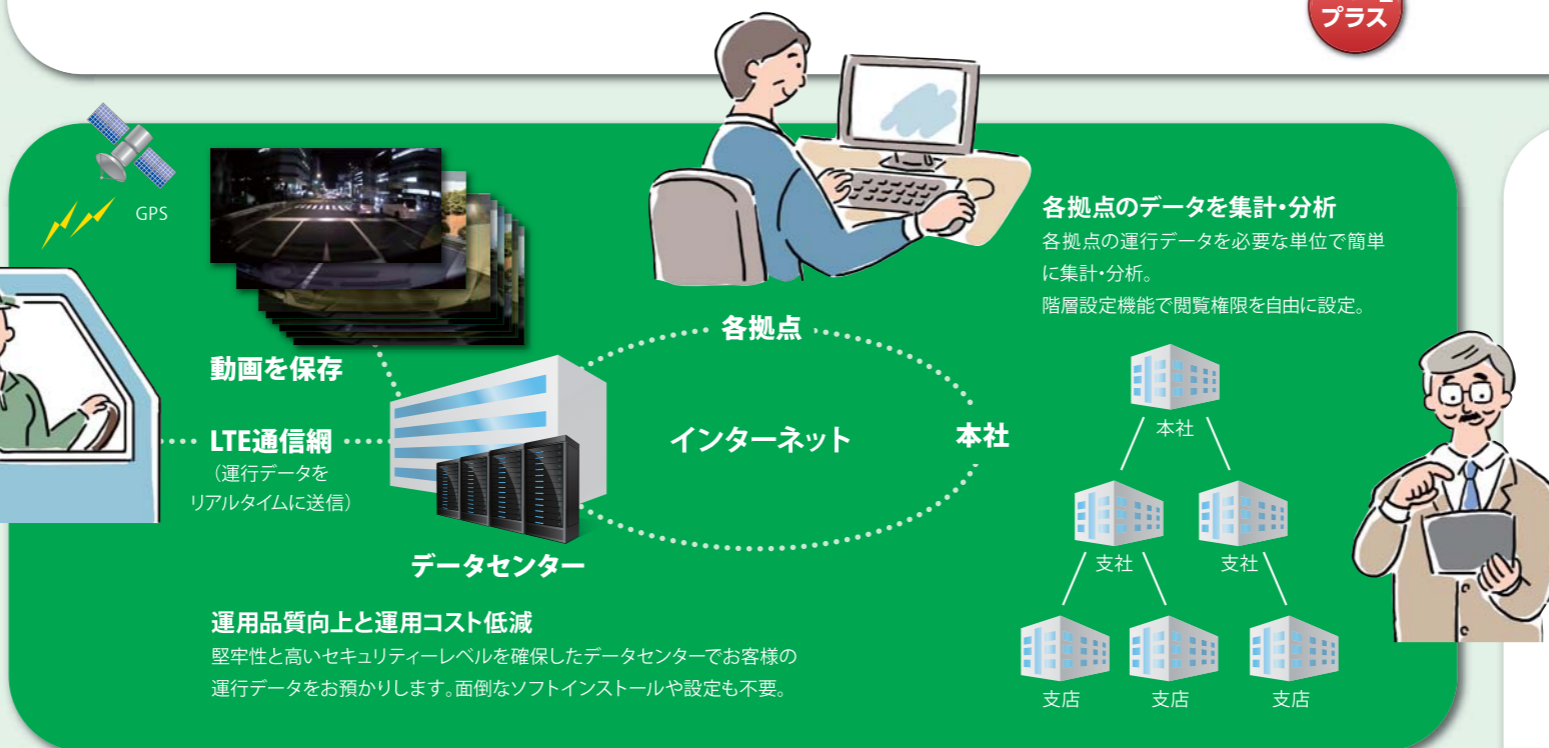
プラス

GPS

動画を保存

LTE通信網
（運行データを
リアルタイムに送信）

データセンター

各拠点

インターネット

本社

各拠点のデータを集計・分析
各拠点の運行データを必要な単位で簡単に集計・分析。
階層設定機能で閲覧権限を自由に設定。

本社
支社
支社
支店
支店
支店

運用品質向上と運用コスト低減
堅牢性と高いセキュリティーレベルを確保したデータセンターでお客様の運行データをお預かりします。面倒なソフトインストールや設定も不要。